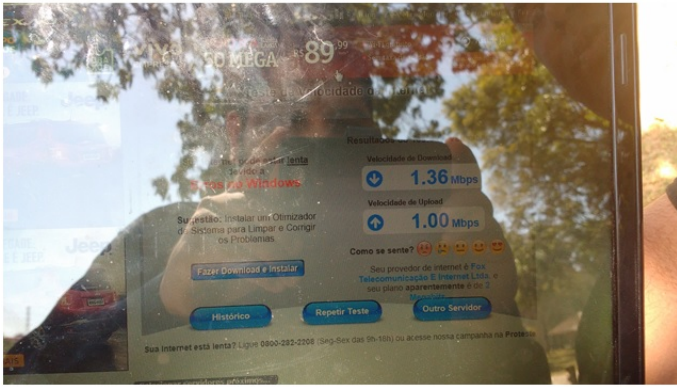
MEGA R$ 89,99

Velocidade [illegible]

Resultado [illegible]

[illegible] lenta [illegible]

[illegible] Windows

Sugestão: Instalar um Otimizador do Sistema para Limpar e Corrigir os Problemas

Fazer Download e Instalar

Velocidade de Download
1.36 Mbps

Velocidade de Upload
1.00 Mbps

Como se sente?

Seu provedor de internet é Fox Telecomunicação E Internet Ltda. e seu plano aparentemente é de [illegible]

Histórico

Repetir Teste

Outro Servidor

Sua Internet está lenta? Ligue 0800-292-2208 (Seg-Sex das 9h-18h) ou acesse nossa campanha na Proteste

Jeep

Jeep